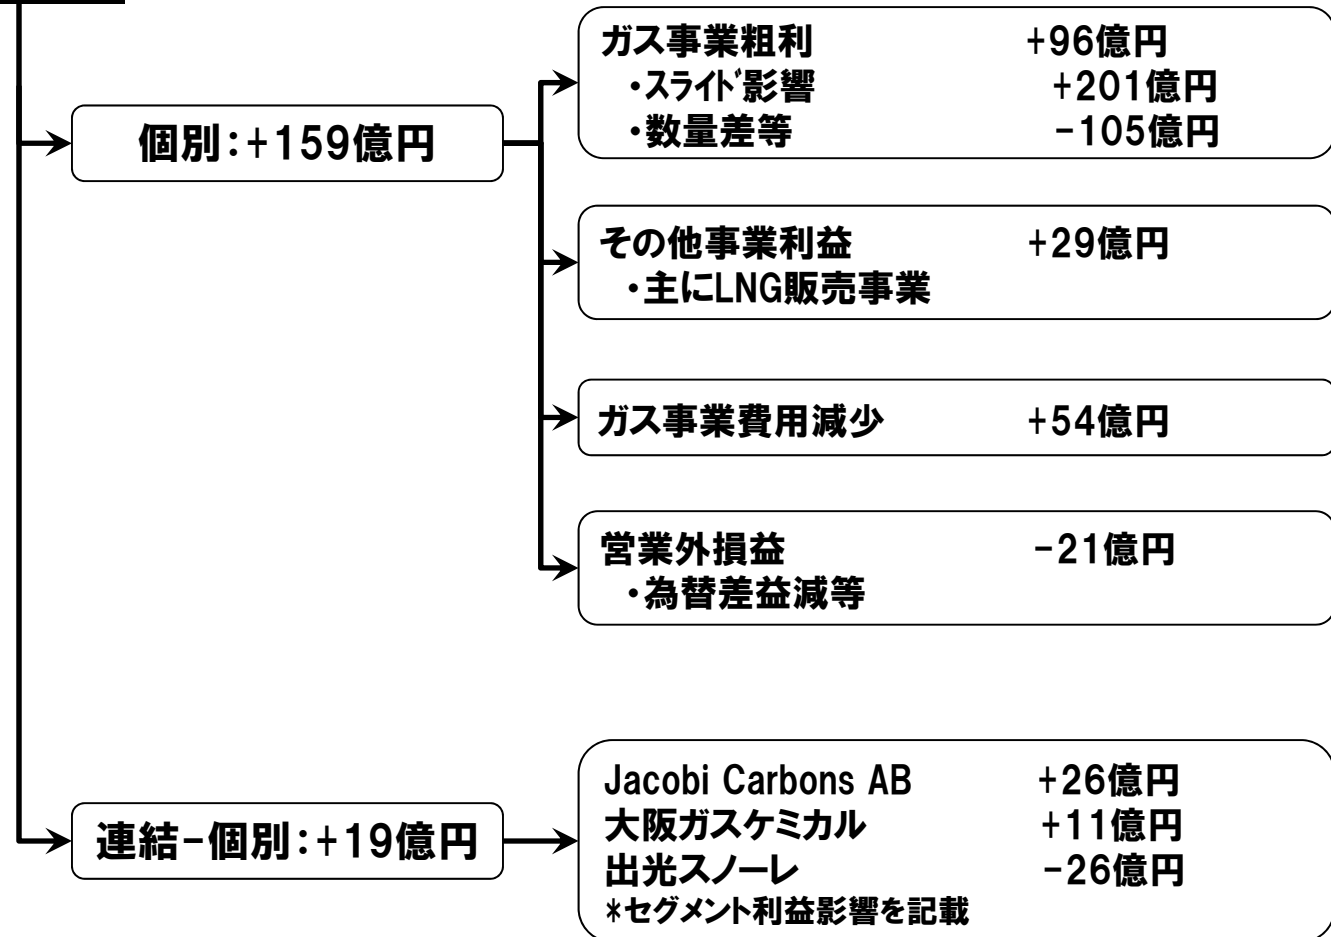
個別：+159億円

ガス事業粗利　+96億円
・ｽﾗｲﾄﾞ影響　+201億円
・数量差等　−105億円

その他事業利益　+29億円
・主にLNG販売事業

ガス事業費用減少　+54億円

営業外損益　−21億円
・為替差益減等

連結−個別：+19億円

Jacobi Carbons AB　+26億円
大阪ガスケミカル　+11億円
出光スノーレ　−26億円
*セグメント利益影響を記載